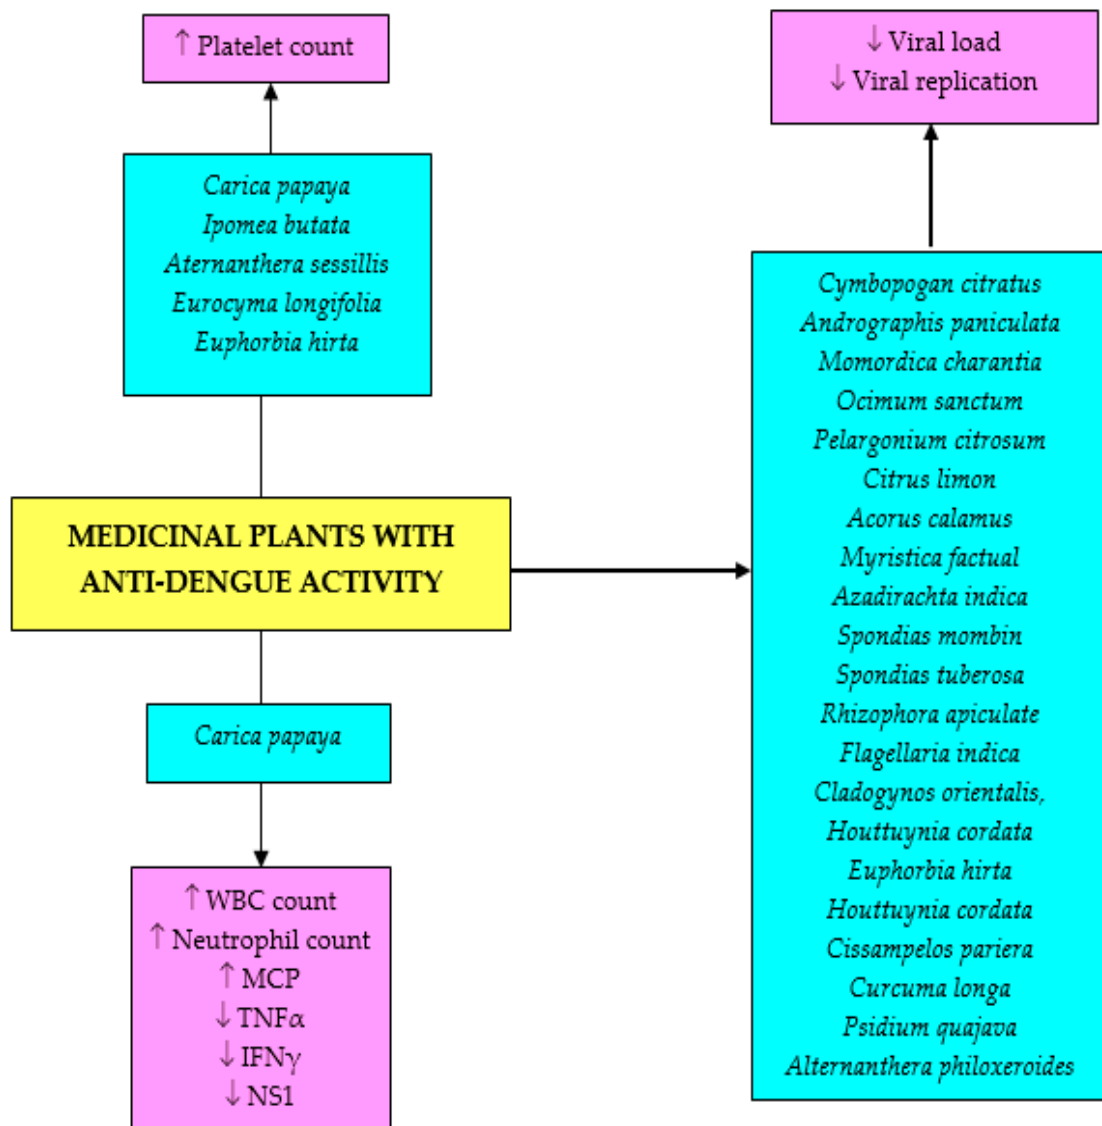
↑ Platelet count

Carica papaya
Ipomea butata
Aternanthera sessillis
Eurocyma longifolia
Euphorbia hirta

MEDICINAL PLANTS WITH ANTI-DENGUE ACTIVITY

Carica papaya

↑ WBC count
↑ Neutrophil count
↑ MCP
↓ TNFα
↓ IFNγ
↓ NS1

↓ Viral load
↓ Viral replication

Cymbopogan citratus
Andrographis paniculata
Momordica charantia
Ocimum sanctum
Pelargonium citrosum
Citrus limon
Acorus calamus
Myristica factual
Azadirachta indica
Spondias mombin
Spondias tuberosa
Rhizophora apiculate
Flagellaria indica
Cladogynos orientalis,
Houttuynia cordata
Euphorbia hirta
Houttuynia cordata
Cissampelos pariera
Curcuma longa
Psidium quajava
Alternanthera philoxeroides